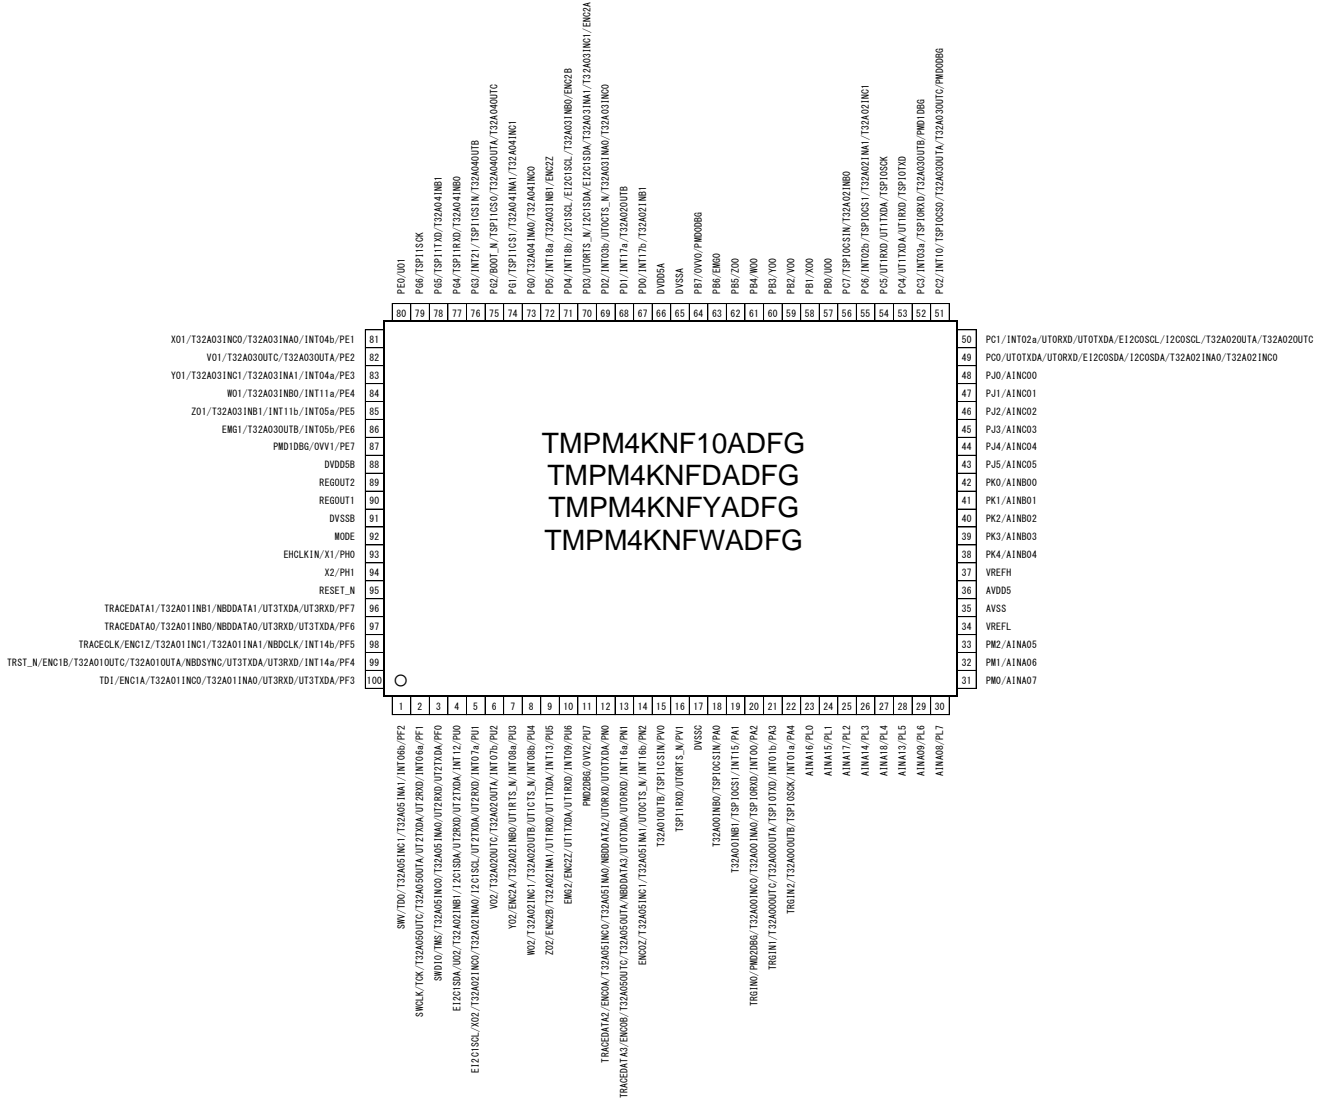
PE0/UO1 80
PG6/TSPI1SCK 79
PG5/TSPI1TXD/T32A04INB1 78
PG4/TSPI1RXD/T32A04INB0 77
PG3/INT21/TSPI1CSIN/T32A04OUTB 76
PG2/BOOT_N/TSPI1CS0/T32A04OUTA/T32A04OUTC 75
PG1/TSPI1CS1/T32A04INA1/T32A04INC1 74
PG0/T32A04INA0/T32A04INC0 73
PD5/INT18a/T32A03INB1/ENC2Z 72
PD4/INT18b/I2C1SCL/EI2C1SCL/T32A03INB0/ENC2B 71
PD3/UTORTS_N/I2C1SDA/EI2C1SDA/T32A03INA1/T32A03INC1/ENC2A 70
PD2/INT03b/UTOCTS_N/T32A03INA0/T32A03INC0 69
PD1/INT17a/T32A02OUTB 68
PD0/INT17b/T32A02INB1 67
DVDD5A 66
DVSSA 65
PB7/OVV0/PMD0DBG 64
PB6/EMG0 63
PB5/Z00 62
PB4/W00 61
PB3/Y00 60
PB2/V00 59
PB1/X00 58
PB0/U00 57
PC7/TSPI0CSIN/T32A02INB0 56
PC6/INT02b/TSPI0CS1/T32A02INA1/T32A02INC1 55
PC5/UT1RXD/UT1TXDA/TSPI0SCK 54
PC4/UT1TXDA/UT1RXD/TSPI0TXD 53
PC3/INT03a/TSPI0RXD/T32A03OUTB/PMD1DBG 52
PC2/INT10/TSPI0CS0/T32A03OUTA/T32A03OUTC/PMD0DBG 51

X01/T32A03INC0/T32A03INA0/INT04b/PE1 81
V01/T32A03OUTC/T32A03OUTA/PE2 82
Y01/T32A03INC1/T32A03INA1/INT04a/PE3 83
W01/T32A03INB0/INT11a/PE4 84
Z01/T32A03INB1/INT11b/INT05a/PE5 85
EMG1/T32A03OUTB/INT05b/PE6 86
PMD1DBG/OVV1/PE7 87
DVDD5B 88
REGOUT2 89
REGOUT1 90
DVSSB 91
MODE 92
EHCLKIN/X1/PH0 93
X2/PH1 94
RESET_N 95
TRACEDATA1/T32A01INB1/NBDDATA1/UT3TXDA/UT3RXD/PF7 96
TRACEDATA0/T32A01INB0/NBDDATA0/UT3RXD/UT3TXDA/PF6 97
TRACECLK/ENC1Z/T32A01INC1/T32A01INA1/NBDCLK/INT14b/PF5 98
TRST_N/ENC1B/T32A01OUTC/T32A01OUTA/NBDSYNC/UT3TXDA/UT3RXD/INT14a/PF4 99
TDI/ENC1A/T32A01INC0/T32A01INA0/UT3RXD/UT3TXDA/PF3 100

50 PC1/INT02a/UTORXD/UTOTXDA/EI2C0SCL/I2C0SCL/T32A02OUTA/T32A02OUTC
49 PC0/UTOTXDA/UTORXD/EI2C0SDA/I2C0SDA/T32A02INA0/T32A02INC0
48 PJ0/AINC00
47 PJ1/AINC01
46 PJ2/AINC02
45 PJ3/AINC03
44 PJ4/AINC04
43 PJ5/AINC05
42 PK0/AINB00
41 PK1/AINB01
40 PK2/AINB02
39 PK3/AINB03
38 PK4/AINB04
37 VREFH
36 AVDD5
35 AVSS
34 VREFL
33 PM2/AINA05
32 PM1/AINA06
31 PM0/AINA07

TMPM4KNF10ADFG
TMPM4KNFDADFG
TMPM4KNFYADFG
TMPM4KNFWADFG

1 SWV/TDO/T32A05INC1/T32A05INA1/INT06b/PF2
2 SWCLK/TCK/T32A05OUTC/T32A05OUTA/UT2TXDA/UT2RXD/INT06a/PF1
3 SWDIO/TMS/T32A05INC0/T32A05INA0/UT2RXD/UT2TXDA/PF0
4 EI2C1SDA/U02/T32A02INB1/I2C1SDA/UT2RXD/UT2TXDA/INT12/PU0
5 EI2C1SCL/X02/T32A02INC0/T32A02INA0/I2C1SCL/UT2TXDA/UT2RXD/INT07a/PU1
6 V02/T32A02OUTC/T32A02OUTA/INT07b/PU2
7 Y02/ENC2A/T32A02INB0/UT1RTS_N/INT08a/PU3
8 W02/T32A02INC1/T32A02OUTB/UT1CTS_N/INT08b/PU4
9 Z02/ENC2B/T32A02INA1/UT1RXD/UT1TXDA/INT13/PU5
10 EMG2/ENC2Z/UT1TXDA/UT1RXD/INT09/PU6
11 PMD2DBG/OVV2/PU7
12 TRACEDATA2/ENC0A/T32A05INC0/T32A05INA0/NBDDATA2/UTORXD/UTOTXDA/PN0
13 TRACEDATA3/ENC0B/T32A05OUTC/T32A05OUTA/NBDDATA3/UTOTXDA/UTORXD/INT16a/PN1
14 ENC0Z/T32A05INC1/T32A05INA1/UTOCTS_N/INT16b/PN2
15 T32A01OUTB/TSPI1CSIN/PV0
16 TSPI1RXD/UTORTS_N/PV1
17 DVSSC
18 T32A00INB0/TSPI0CSIN/PA0
19 T32A00INB1/TSPI0CS1/INT15/PA1
20 TRGIN0/PMD2DBG/T32A00INC0/T32A00INA0/TSPI0RXD/INT00/PA2
21 TRGIN1/T32A00OUTC/T32A00OUTA/TSPI0TXD/INT01b/PA3
22 TRGIN2/T32A00OUTB/TSPI0SCK/INT01a/PA4
23 AINA16/PL0
24 AINA15/PL1
25 AINA17/PL2
26 AINA14/PL3
27 AINA18/PL4
28 AINA13/PL5
29 AINA09/PL6
30 AINA08/PL7